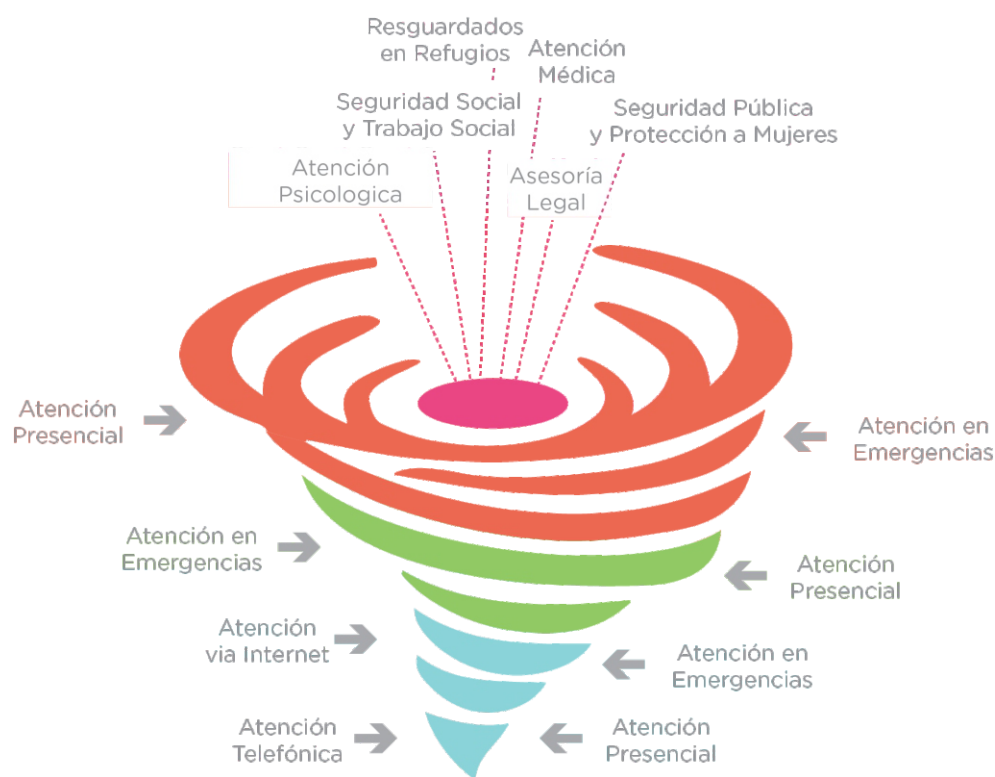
Resguardados en Refugios

Atención Médica

Seguridad Social y Trabajo Social

Seguridad Pública y Protección a Mujeres

Atención Psicologica

Asesoría Legal

Atención Presencial

Atención en Emergencias

Atención en Emergencias

Atención Presencial

Atención via Internet

Atención en Emergencias

Atención Telefónica

Atención Presencial